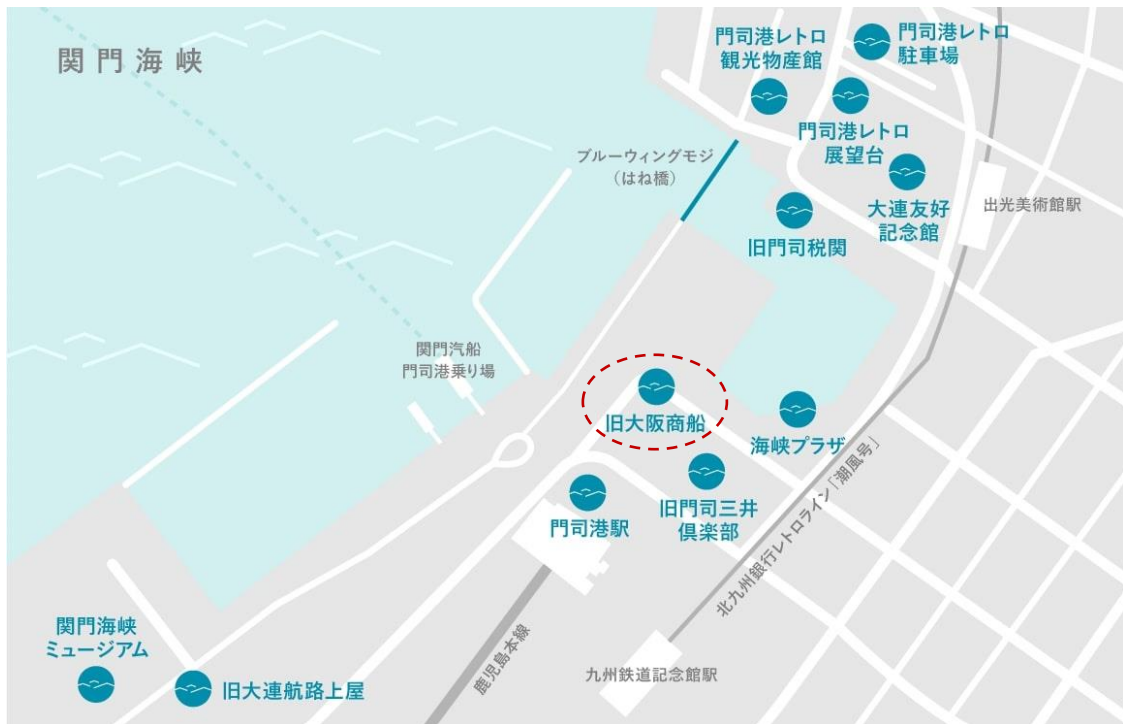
関門海峡

門司港レトロ
観光物産館

門司港レトロ
駐車場

門司港レトロ
展望台

ブルーウィングモジ
（はね橋）

大連友好
記念館

出光美術館駅

旧門司税関

関門汽船
門司港乗り場

旧大阪商船

海峡プラザ

旧門司三井
倶楽部

門司港駅

北九州銀行レトロライン「潮風号」

鹿児島本線

九州鉄道記念館駅

関門海峡
ミュージアム

旧大連航路上屋